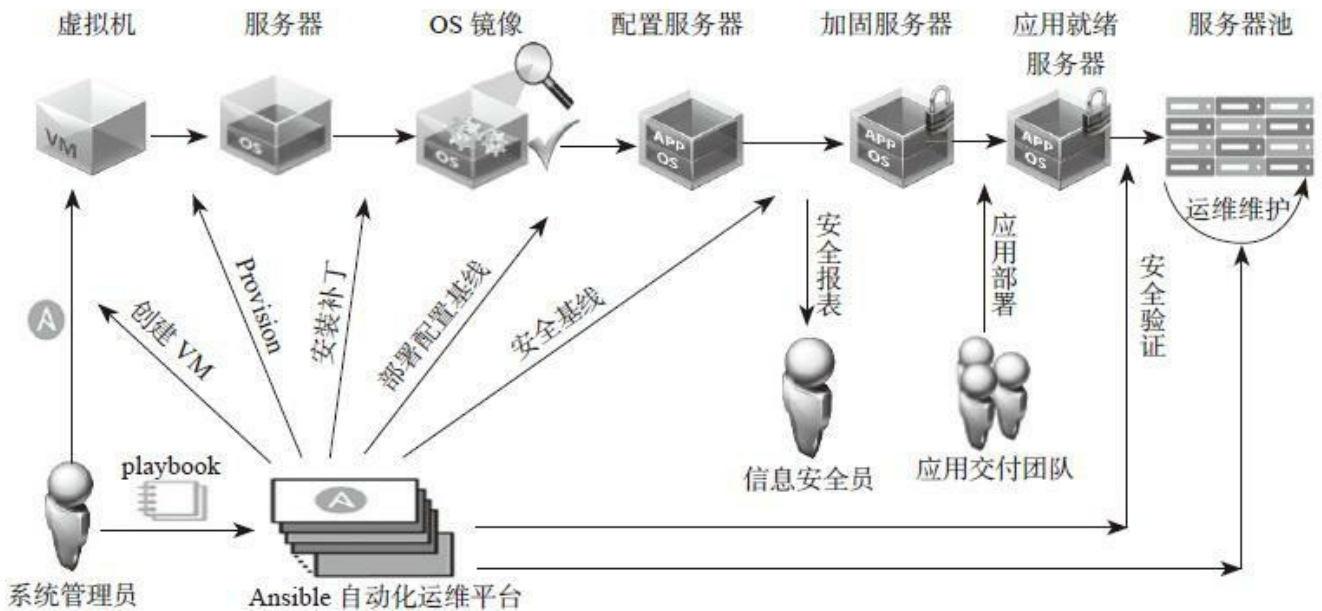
虚拟机
服务器
OS 镜像
配置服务器
加固服务器
应用就绪服务器
服务器池

VM
OS
OS
APP
OS
APP
OS
APP
OS

运维维护

安全报表
应用部署
安全验证

创建 VM
Provision
安装补丁
部署配置基线
安全基线

信息安全员
应用交付团队

playbook
系统管理员
Ansible 自动化运维平台